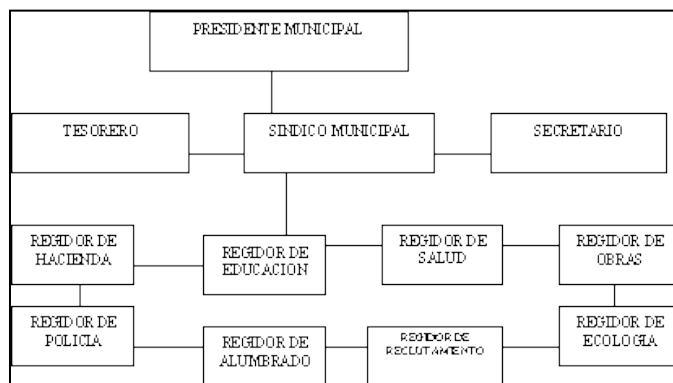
PRESIDENTE MUNICIPAL

TESORERO

SINDICO MUNICIPAL

SECRETARIO

REGIDOR DE HACIENDA

REGIDOR DE EDUCACION

REGIDOR DE SALUD

REGIDOR DE OBRAS

REGIDOR DE POLICIA

REGIDOR DE ALUMBRADO

REGIDOR DE RECLUTAMIENTO

REGIDOR DE ECOLOGIA